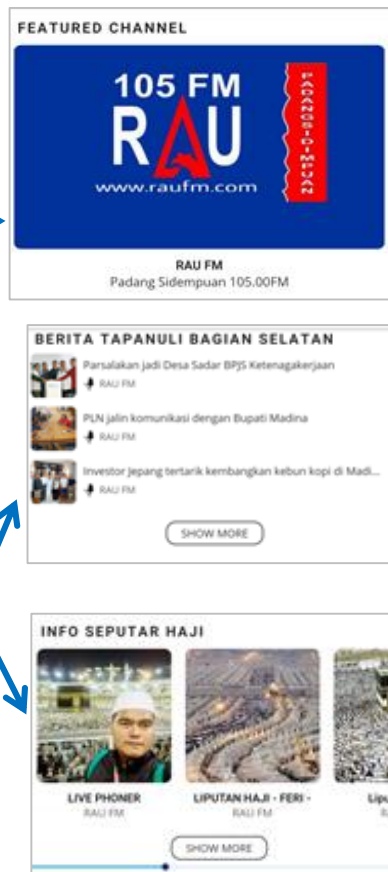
FEATURED CHANNEL

105 FM
RAU
PADANGSIDIMPUAN
www.raufm.com

RAU FM
Padang Sidempuan 105.00FM

BERITA TAPANULI BAGIAN SELATAN

Parsalakan jadi Desa Sadar BPJS Ketenagakerjaan
RAU FM

PLN jalin komunikasi dengan Bupati Madina
RAU FM

Investor Jepang tertarik kembangkan kebun kopi di Madi...
RAU FM

SHOW MORE

INFO SEPUTAR HAJI

LIVE PHONER
RAU FM

LIPUTAN HAJI - FERI -
RAU FM

Lipu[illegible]
R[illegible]

SHOW MORE